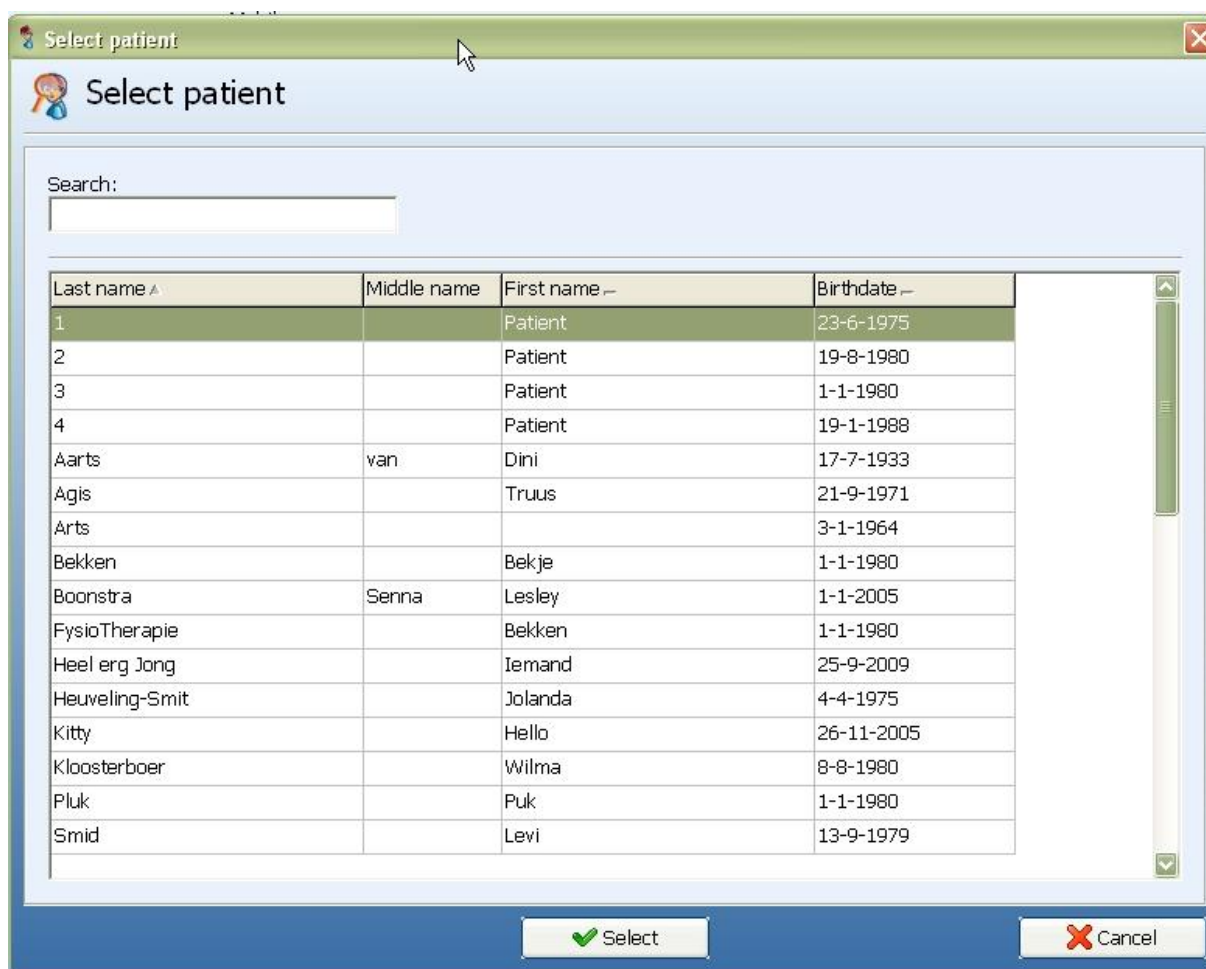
Select patient

Select patient

Search:

| Last name | Middle name | First name | Birthdate |
|---|---|---|---|
| 1 | | Patient | 23-6-1975 |
| 2 | | Patient | 19-8-1980 |
| 3 | | Patient | 1-1-1980 |
| 4 | | Patient | 19-1-1988 |
| Aarts | van | Dini | 17-7-1933 |
| Agis | | Truus | 21-9-1971 |
| Arts | | | 3-1-1964 |
| Bekken | | Bekje | 1-1-1980 |
| Boonstra | Senna | Lesley | 1-1-2005 |
| FysioTherapie | | Bekken | 1-1-1980 |
| Heel erg Jong | | Iemand | 25-9-2009 |
| Heuveling-Smit | | Jolanda | 4-4-1975 |
| Kitty | | Hello | 26-11-2005 |
| Kloosterboer | | Wilma | 8-8-1980 |
| Pluk | | Puk | 1-1-1980 |
| Smid | | Levi | 13-9-1979 |

Select

Cancel